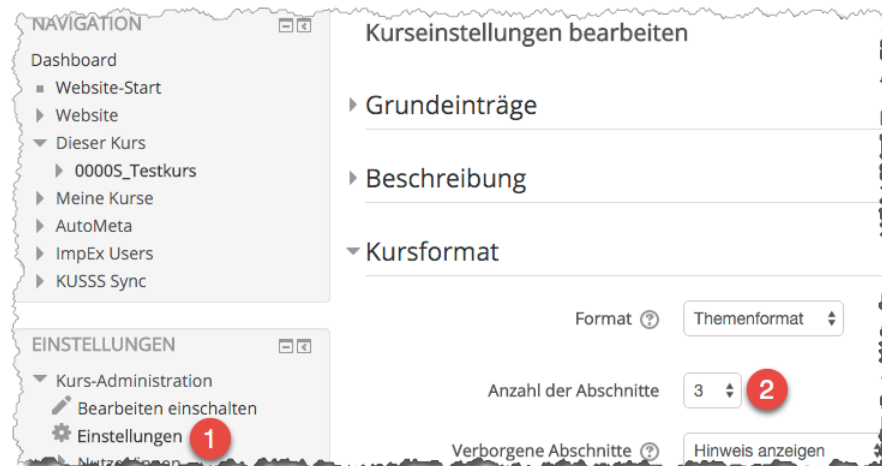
NAVIGATION

Dashboard

Website-Start

Website

Dieser Kurs

0000S_Testkurs

Meine Kurse

AutoMeta

ImpEx Users

KUSSS Sync

EINSTELLUNGEN

Kurs-Administration

Bearbeiten einschalten

Einstellungen

1

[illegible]

Kurseinstellungen bearbeiten

Grundeinträge

Beschreibung

Kursformat

Format

Themenformat

Anzahl der Abschnitte

3

2

Verborgene Abschnitte

Hinweis anzeigen